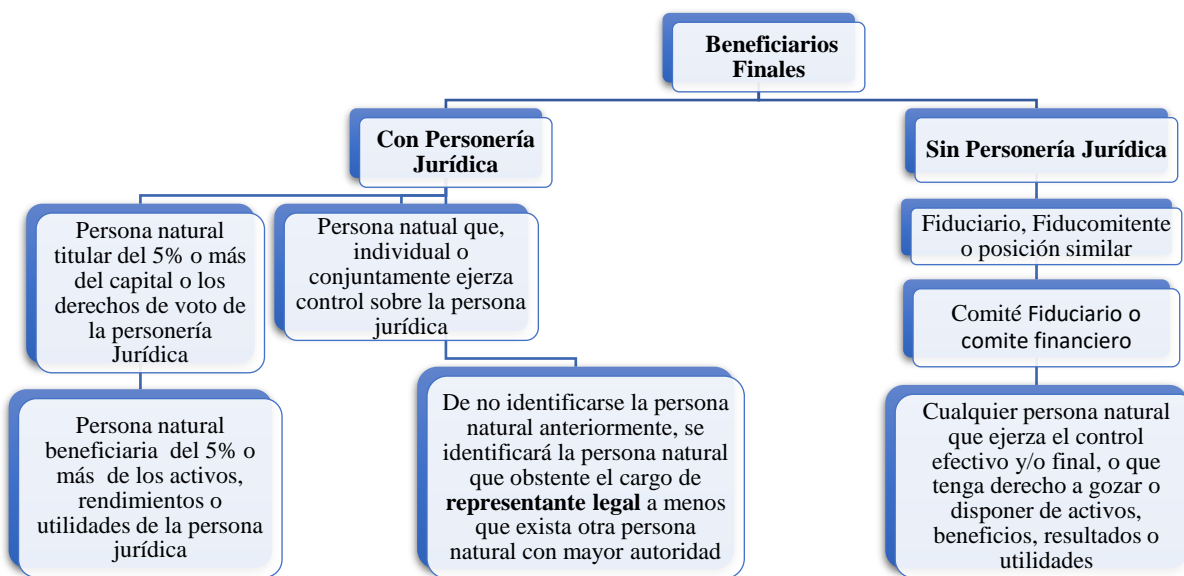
Beneficiarios Finales

Con Personería Jurídica

Sin Personería Jurídica

Persona natural titular del 5% o más del capital o los derechos de voto de la personería Jurídica

Persona natual que, individual o conjuntamente ejerza control sobre la persona jurídica

Fiduciario, Fiducomitente o posición similar

Comité Fiduciario o comite financiero

Persona natural beneficiaria del 5% o más de los activos, rendimientos o utilidades de la persona jurídica

De no identificarse la persona natural anteriormente, se identificará la persona natural que obstente el cargo de **representante legal** a menos que exista otra persona natural con mayor autoridad

Cualquier persona natural que ejerza el control efectivo y/o final, o que tenga derecho a gozar o disponer de activos, beneficios, resultados o utilidades